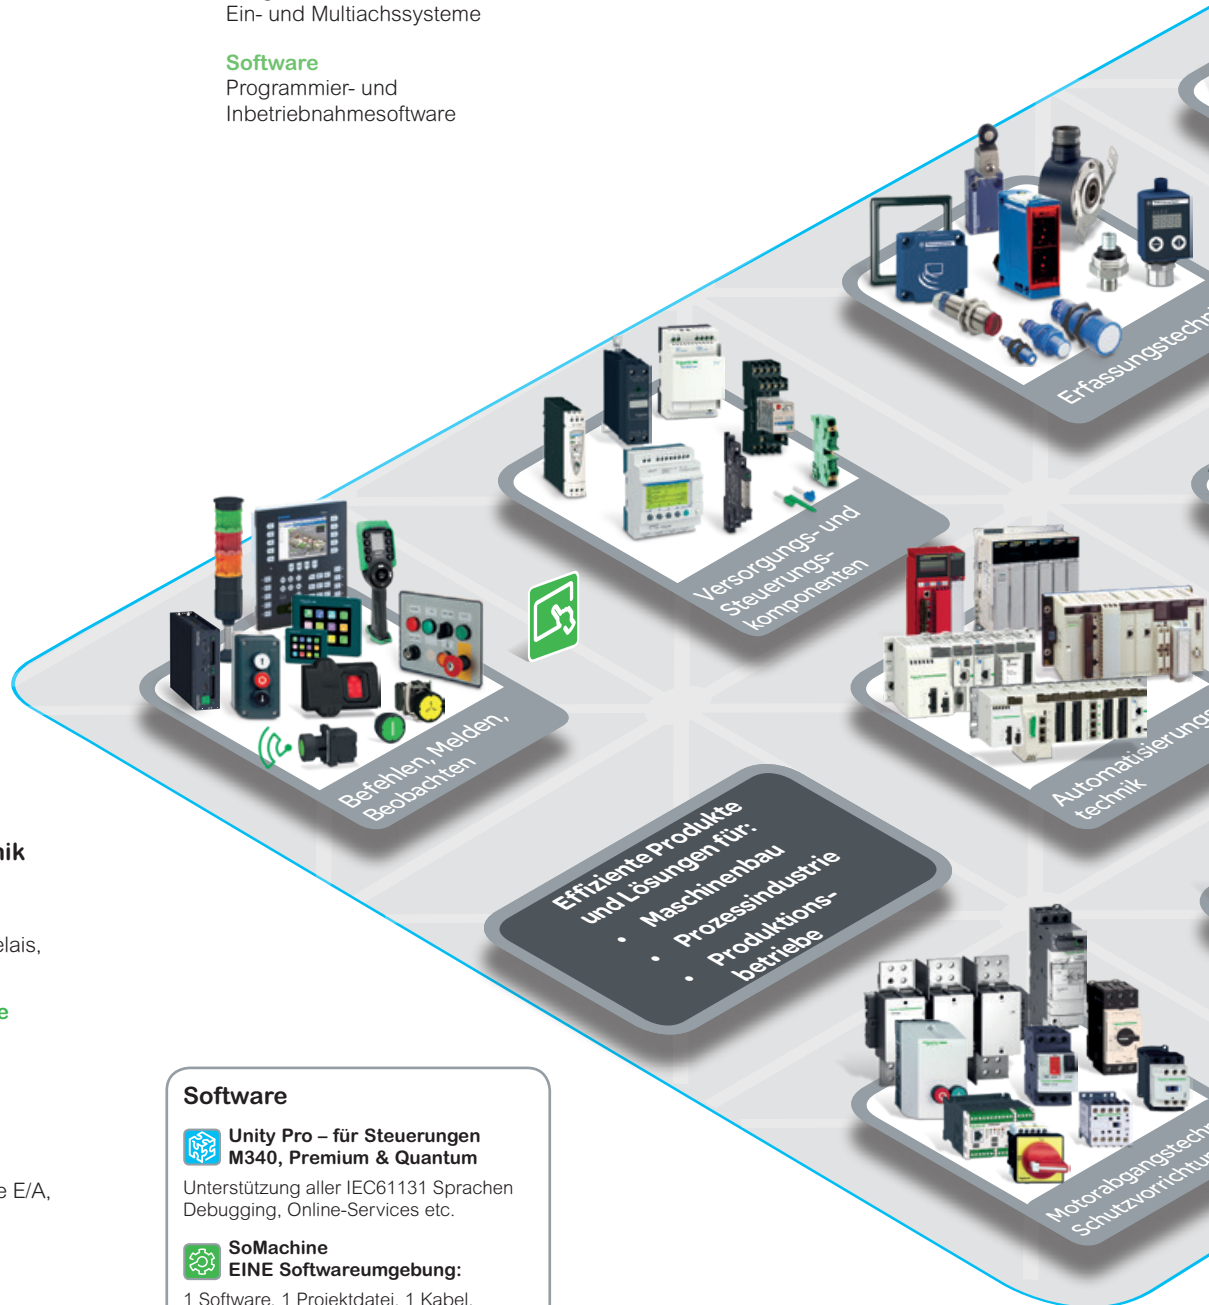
Ein- und Multiachssysteme

Software
Programmier- und Inbetriebnahmesoftware

Erfassungstechn

Versorgungs- und Steuerungs-komponenten

Befehlen, Melden, Beobachten

Automatisierungs-technik

Effiziente Produkte und Lösungen für:
• Maschinenbau
• Prozessindustrie
• Produktions-betriebe

Motorabgangstech Schutzvorrichtu

nik

elais,

e

e E/A,

Software

Unity Pro – für Steuerungen M340, Premium & Quantum
Unterstützung aller IEC61131 Sprachen Debugging, Online-Services etc.

SoMachine
EINE Softwareumgebung:
1 Software, 1 Projektdatei, 1 Kabel,